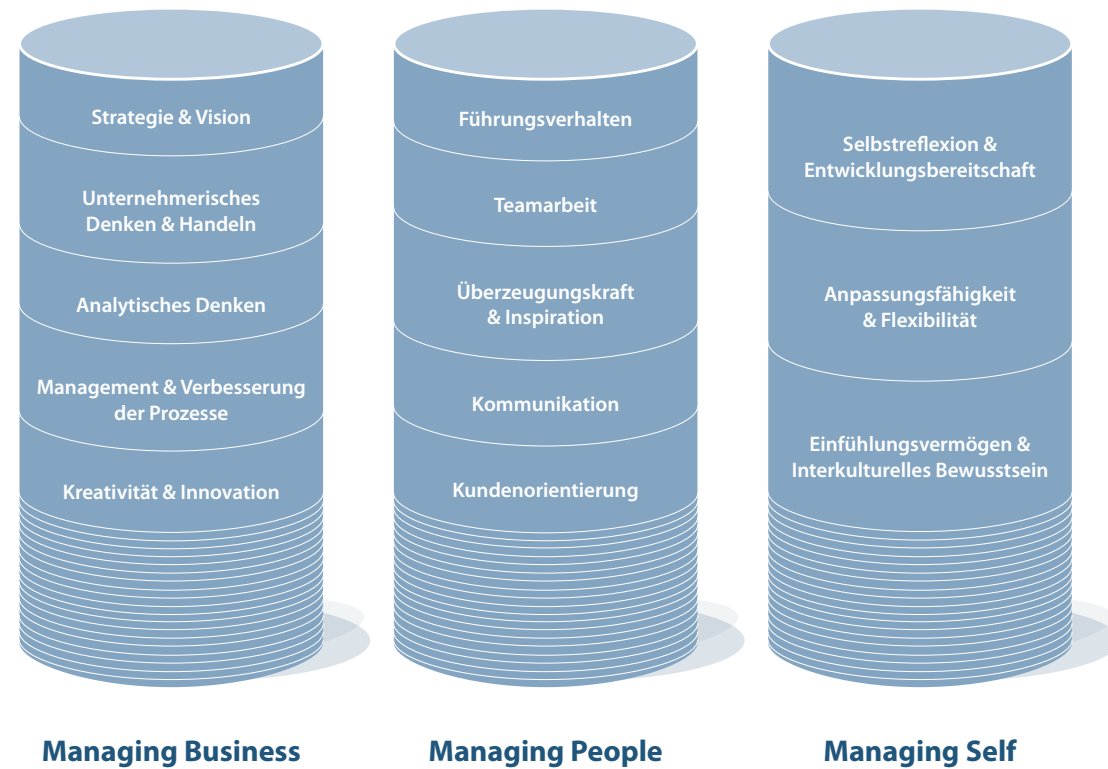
Strategie & Vision

Unternehmerisches Denken & Handeln

Analytisches Denken

Management & Verbesserung der Prozesse

Kreativität & Innovation

Managing Business

Führungsverhalten

Teamarbeit

Überzeugungskraft & Inspiration

Kommunikation

Kundenorientierung

Managing People

Selbstreflexion & Entwicklungsbereitschaft

Anpassungsfähigkeit & Flexibilität

Einfühlungsvermögen & Interkulturelles Bewusstsein

Managing Self